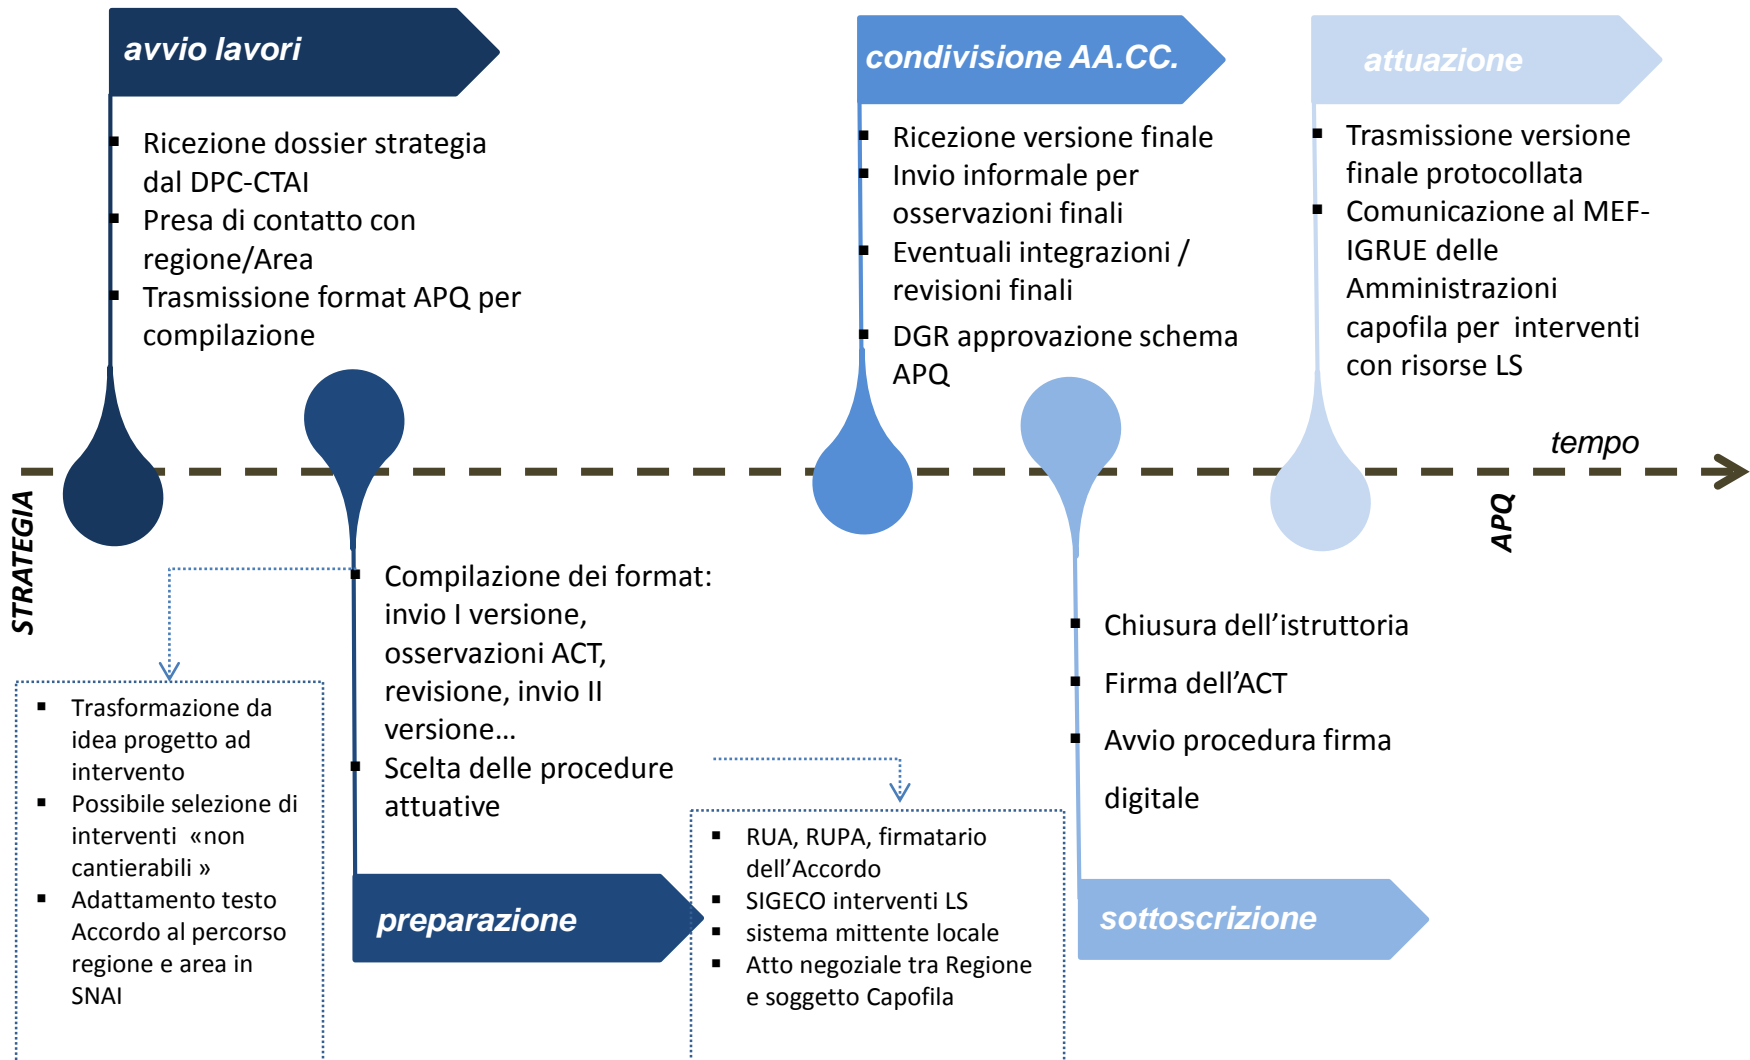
avvio lavori

- Ricezione dossier strategia dal DPC-CTAI
- Presa di contatto con regione/Area
- Trasmissione format APQ per compilazione

condivisione AA.CC.

- Ricezione versione finale
- Invio informale per osservazioni finali
- Eventuali integrazioni / revisioni finali
- DGR approvazione schema APQ

attuazione

- Trasmissione versione finale protocollata
- Comunicazione al MEF-IGRUE delle Amministrazioni capofila per interventi con risorse LS

tempo

STRATEGIA

APQ

- Compilazione dei format: invio I versione, osservazioni ACT, revisione, invio II versione…
- Scelta delle procedure attuative

- Chiusura dell’istruttoria
- Firma dell’ACT
- Avvio procedura firma digitale

- Trasformazione da idea progetto ad intervento
- Possibile selezione di interventi «non cantierabili »
- Adattamento testo Accordo al percorso regione e area in SNAI

preparazione

- RUA, RUPA, firmatario dell’Accordo
- SIGECO interventi LS
- sistema mittente locale
- Atto negoziale tra Regione e soggetto Capofila

sottoscrizione